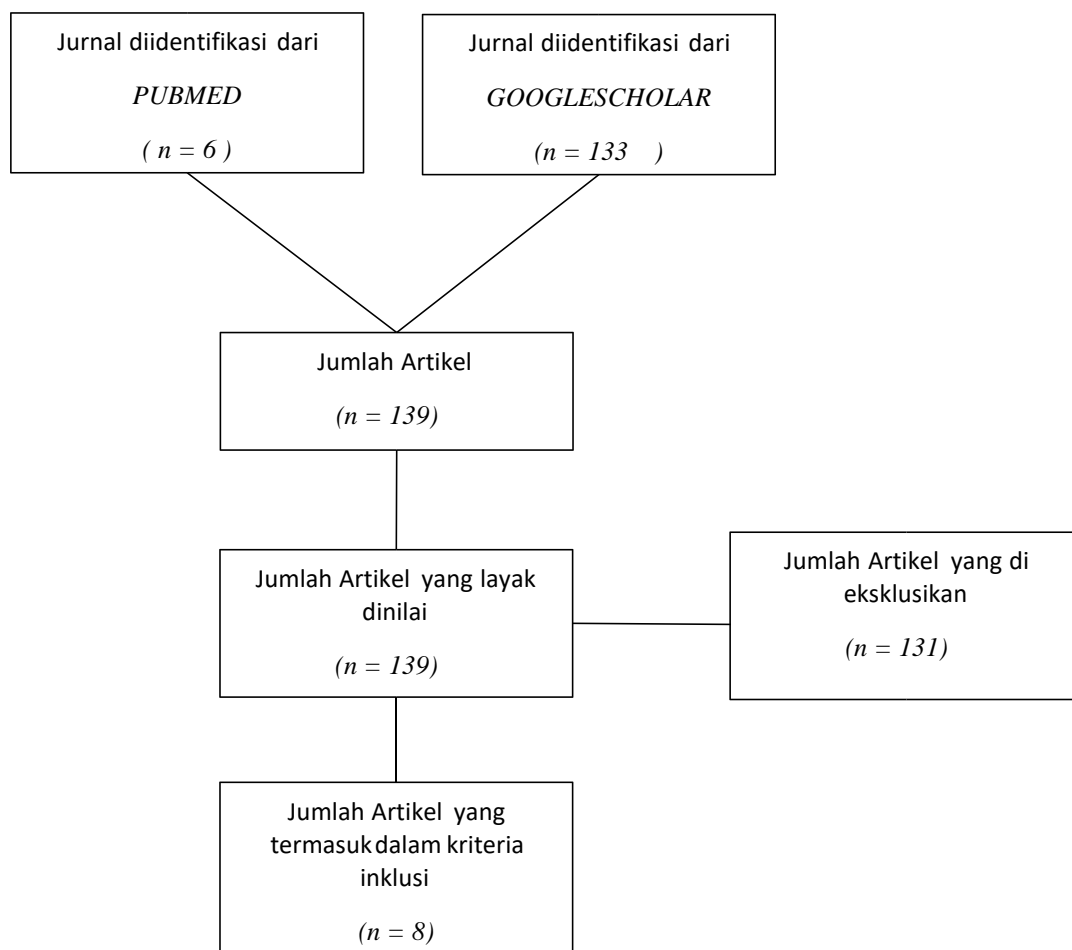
Jurnal diidentifikasi dari

PUBMED

( n = 6 )

Jurnal diidentifikasi dari

GOOGLESCHOLAR

(n = 133 )

Jumlah Artikel

(n = 139)

Jumlah Artikel yang layak dinilai

(n = 139)

Jumlah Artikel yang di eksklusikan

(n = 131)

Jumlah Artikel yang termasuk dalam kriteria inklusi

(n = 8)